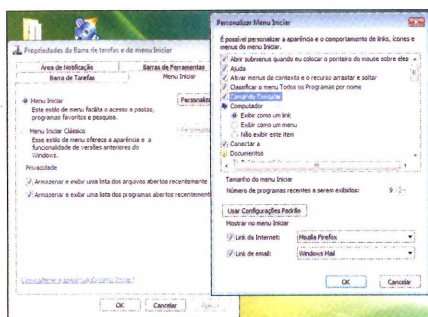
Propriedades da Barra de tarefas e do menu Iniciar

Área de Notificação
Barras de Ferramentas
Barra de Tarefas
Menu Iniciar

Menu Iniciar
Este estilo de menu facilita o acesso a pastas, programas favoritos e pesquisa.
Personalizar

Menu Iniciar Clássico
Esse estilo de menu oferece a aparência e a funcionalidade de versões anteriores do Windows.
Personalizar

Privacidade
Armazenar e exibir uma lista dos arquivos abertos recentemente
Armazenar e exibir uma lista dos programas abertos recentemente

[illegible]

OK
Cancelar
Aplicar

Personalizar Menu Iniciar

É possível personalizar a aparência e o comportamento de links, ícones e menus do menu Iniciar.

Abrir submenus quando eu colocar o ponteiro do mouse sobre eles
Ajuda
Ativar menus de contexto e o recurso arrastar e soltar
Classificar o menu Todos os Programas por nome
Comando Executar
Computador
Exibir como um link
Exibir como um menu
Não exibir este item
Conectar a
Documentos

Tamanho do menu Iniciar
Número de programas recentes a serem exibidos: 9

Usar Configurações Padrão

Mostrar no menu Iniciar
Link da Internet: Mozilla Firefox
Link de email: Windows Mail

OK
Cancelar